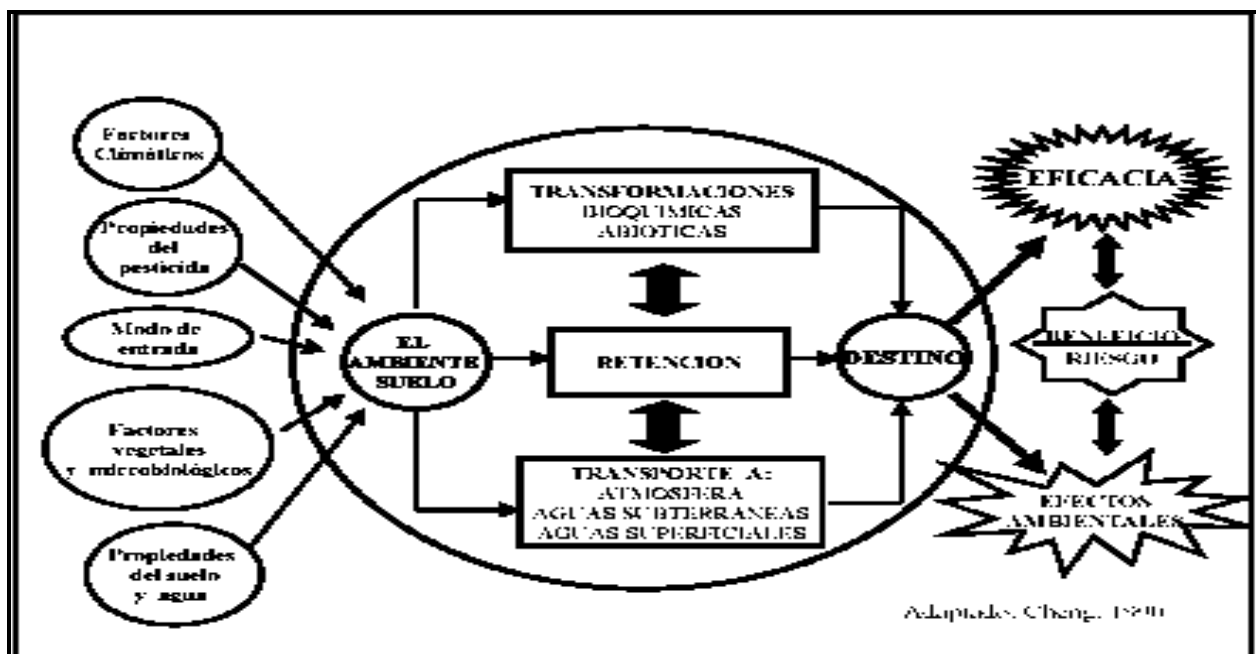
Factores Climáticos

Propiedades del pesticida

Modo de entrada

Factores vegetales y microbiológicos

Propiedades del suelo y agua

EL AMBIENTE SUELO

TRANSFORMACIONES BIOQUIMICAS ABIOTICAS

RETENCION

TRANSPORTE A: ATMOSFERA AGUAS SUBTERRANEAS AGUAS SUPERFICIALES

DESTINO

EFICACIA

BENEFICIO RIESGO

EFECTOS AMBIENTALES

Adaptado, Cheng, 1990